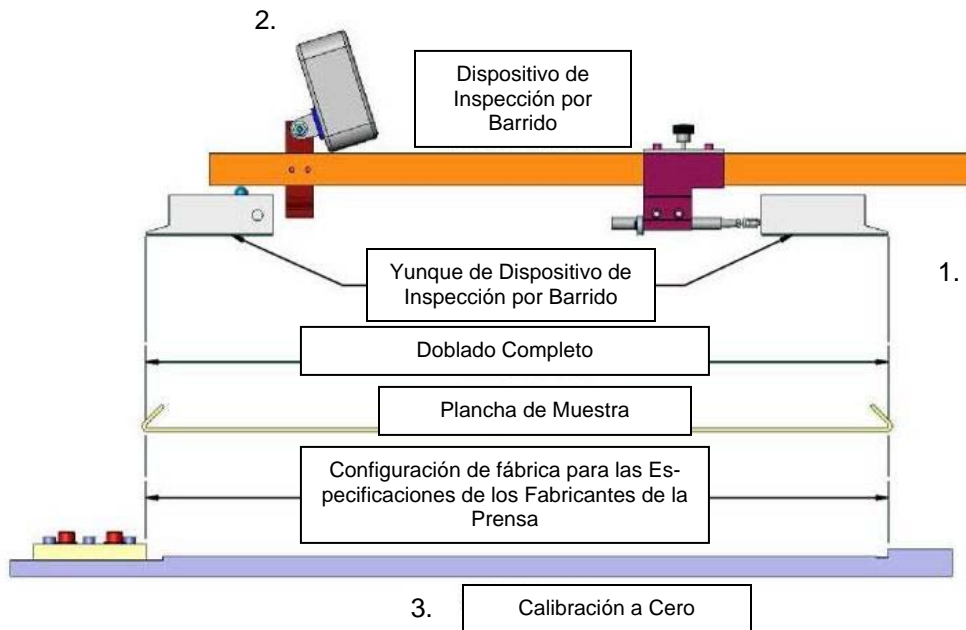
2.

Dispositivo de Inspección por Barrido

Yunque de Dispositivo de Inspección por Barrido

1.

Doblado Completo

Plancha de Muestra

Configuración de fábrica para las Especificaciones de los Fabricantes de la Prensa

3.

Calibración a Cero